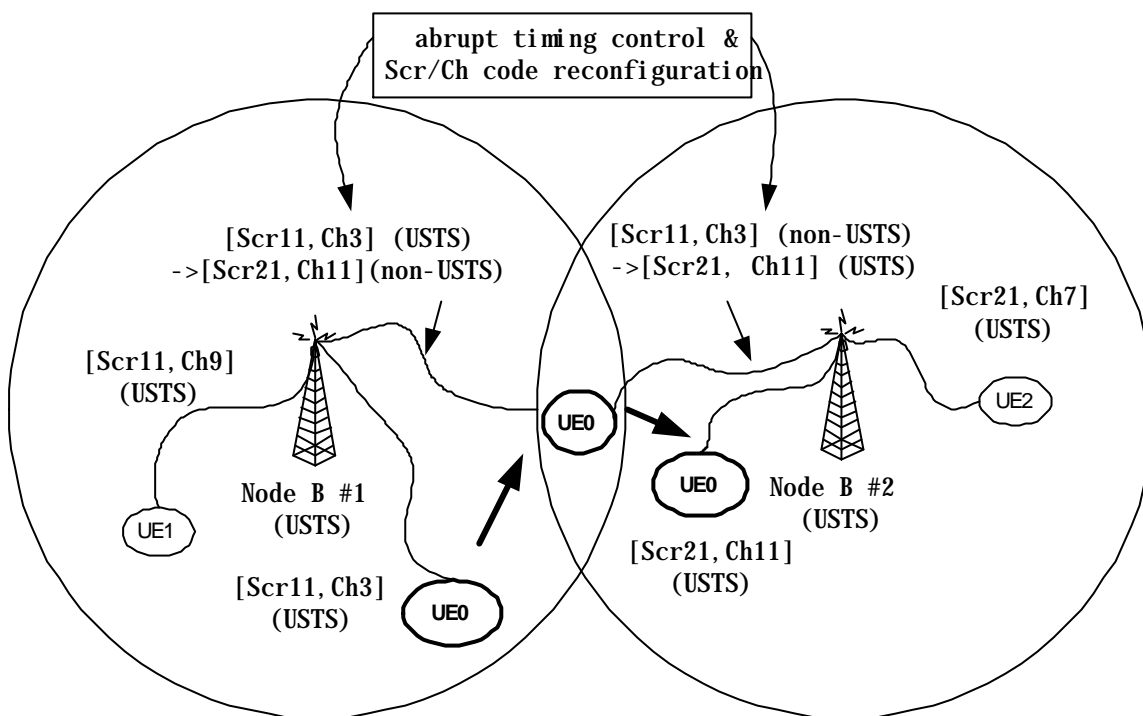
abrupt timing control & Scr/Ch code reconfiguration

[Scr11, Ch3] (USTS) ->[Scr21, Ch11](non-USTS)

[Scr11, Ch3] (non-USTS) ->[Scr21, Ch11] (USTS)

[Scr21, Ch7] (USTS)

[Scr11, Ch9] (USTS)

UE0

UE2

UE0

Node B #1 (USTS)

Node B #2 (USTS)

UE1

[Scr21, Ch11] (USTS)

[Scr11, Ch3] (USTS)

UE0